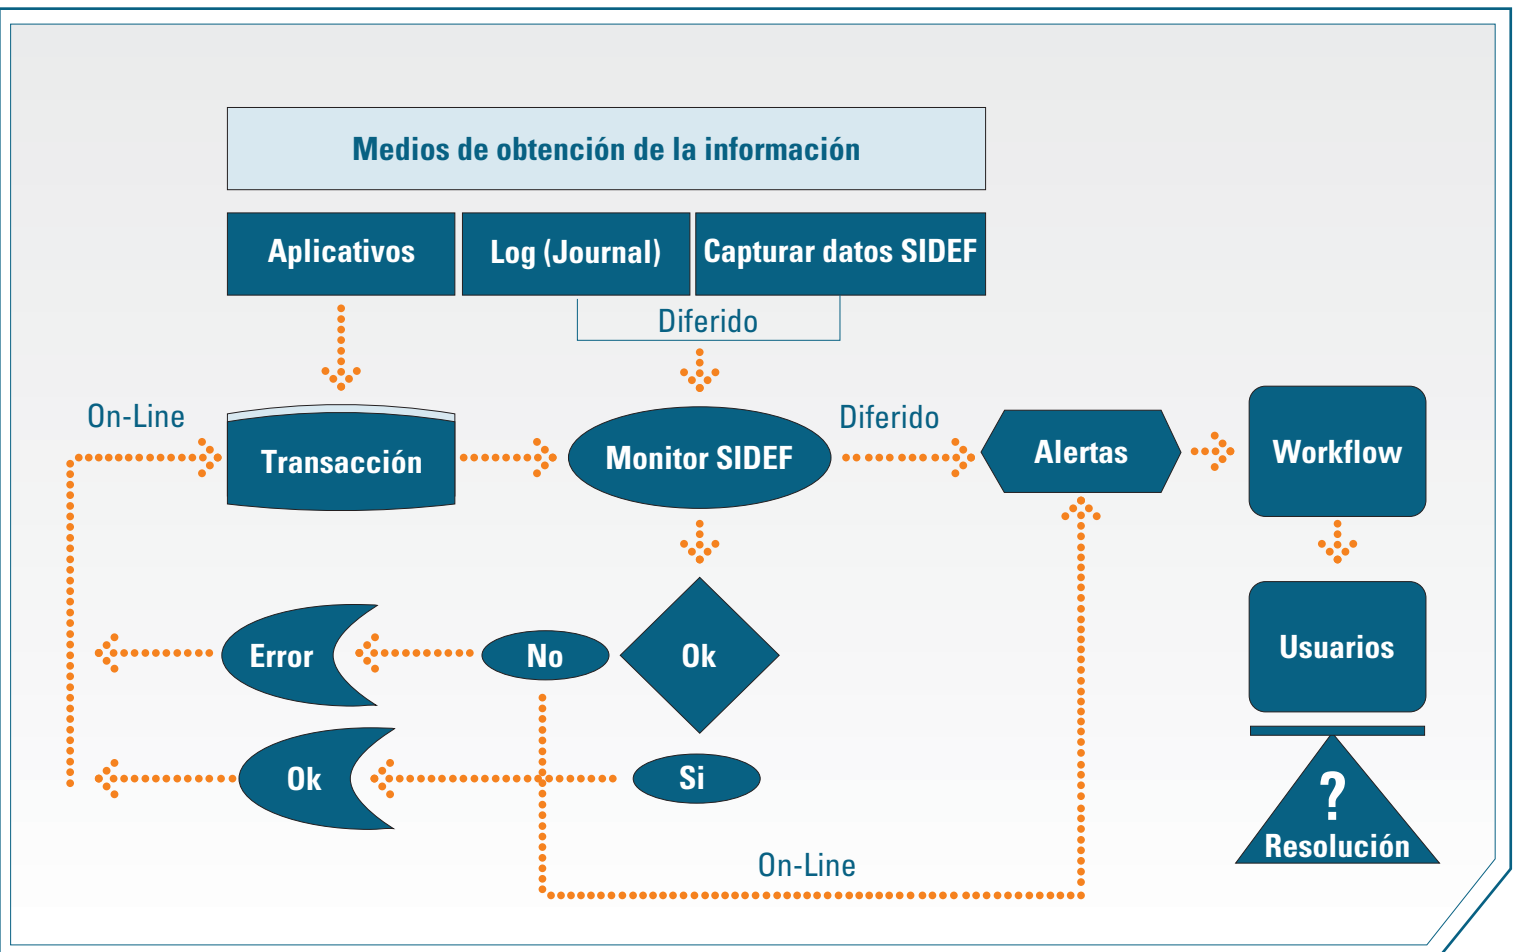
Medios de obtención de la información

Aplicativos

Log (Journal)

Capturar datos SIDEF

Diferido

On-Line

Transacción

Monitor SIDEF

Diferido

Alertas

Workflow

Error

No

Ok

Usuarios

Ok

Si

?

Resolución

On-Line